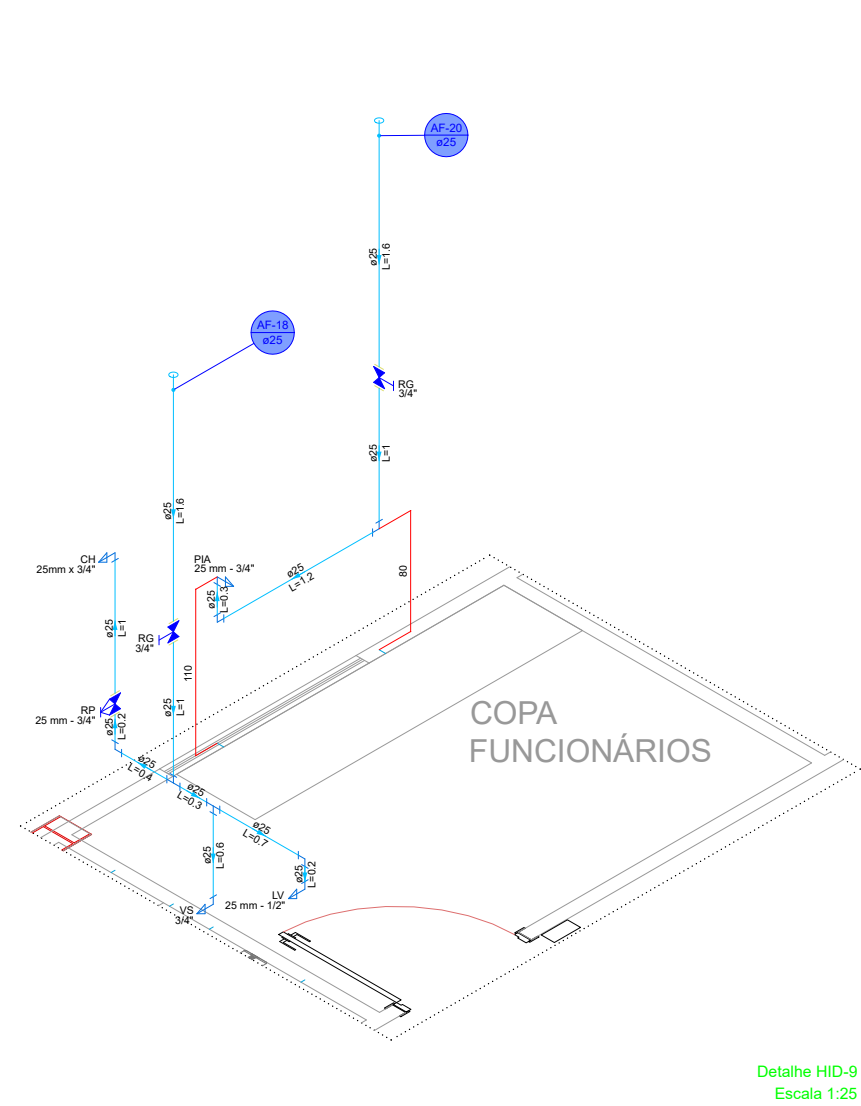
AF-20
ø25

ø25
L=1.6

RG
3/4"

ø25
L=1

AF-18
ø25

ø25
L=1.6

CH
25mm x 3/4"

PIA
25 mm - 3/4"

ø25
L=1.2

ø25
L=0.3

80

ø25
L=1

RG
3/4"

110

ø25
L=1

RP
25 mm - 3/4"

ø25
L=0.2

ø25
L=0.4

ø25
L=0.3

ø25
L=0.7

ø25
L=0.6

ø25
L=0.2

LV
25 mm - 1/2"

VS
3/4"

COPA
FUNCIONÁRIOS

Detalhe HID-9
Escala 1:25